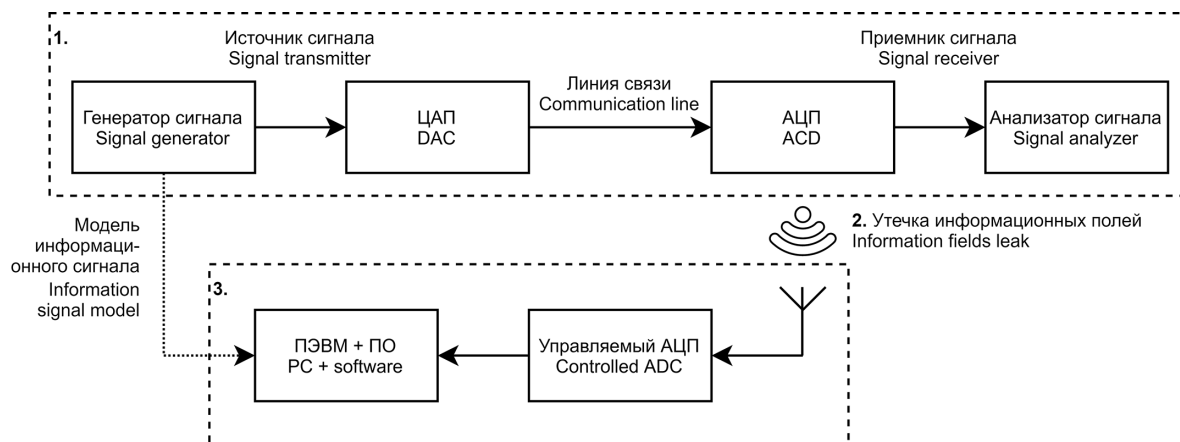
1.

Источник сигнала
Signal transmitter

Приемник сигнала
Signal receiver

Генератор сигнала
Signal generator

ЦАП
DAC

Линия связи
Communication line

АЦП
ACD

Анализатор сигнала
Signal analyzer

Модель информационного сигнала
Information signal model

2. Утечка информационных полей
Information fields leak

3.

ПЭВМ + ПО
PC + software

Управляемый АЦП
Controlled ADC